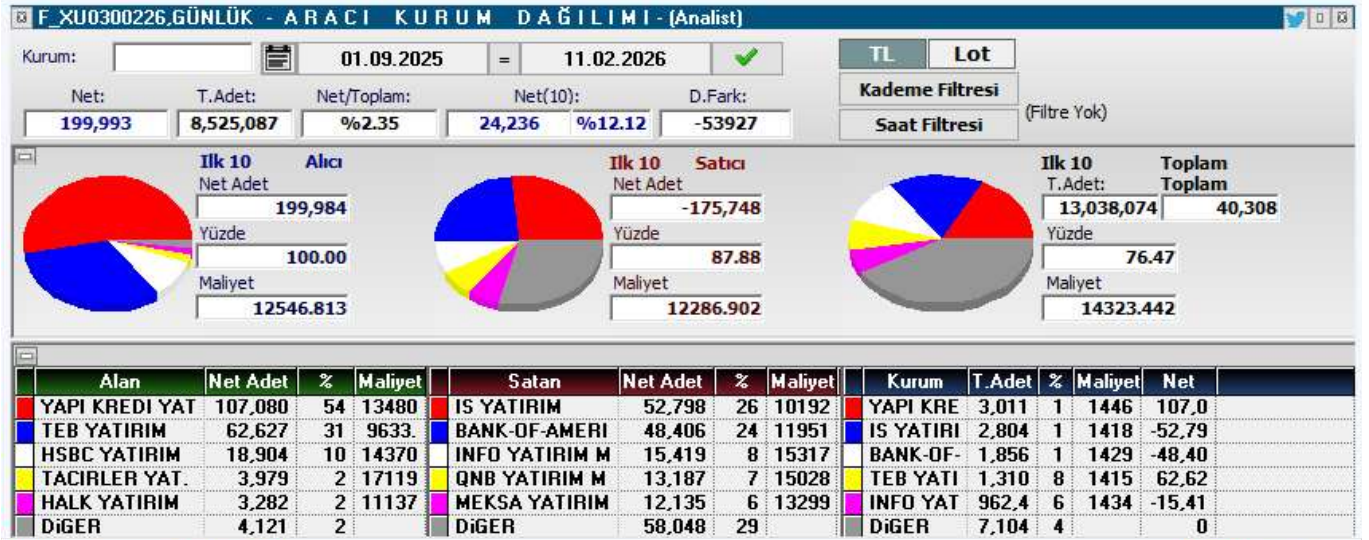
F_XU0300226,GÜNLÜK - ARACI KURUM DAĞILIMI - (Analist)

Kurum: 01.09.2025 = 11.02.2026

TL Lot
Kademe Filtresi
Saat Filtresi
(Filtre Yok)

| Net: | T.Adet: | Net/Toplam: | Net(10): | | D.Fark: |
|---|---|---|---|---|---|
| 199,993 | 8,525,087 | %2.35 | 24,236 | %12.12 | -53927 |

Ilk 10 Alıcı
Net Adet
199,984
Yüzde
100.00
Maliyet
12546.813

Ilk 10 Satıcı
Net Adet
-175,748
Yüzde
87.88
Maliyet
12286.902

Ilk 10 Toplam
T.Adet: Toplam
13,038,074 40,308
Yüzde
76.47
Maliyet
14323.442

| Alan | Net Adet | % | Maliyet |
|---|---|---|---|
| YAPI KREDI YAT | 107,080 | 54 | 13480 |
| TEB YATIRIM | 62,627 | 31 | 9633. |
| HSBC YATIRIM | 18,904 | 10 | 14370 |
| TACIRLER YAT. | 3,979 | 2 | 17119 |
| HALK YATIRIM | 3,282 | 2 | 11137 |
| DiGER | 4,121 | 2 | |

| Satan | Net Adet | % | Maliyet |
|---|---|---|---|
| IS YATIRIM | 52,798 | 26 | 10192 |
| BANK-OF-AMERI | 48,406 | 24 | 11951 |
| INFO YATIRIM M | 15,419 | 8 | 15317 |
| QNB YATIRIM M | 13,187 | 7 | 15028 |
| MEKSA YATIRIM | 12,135 | 6 | 13299 |
| DiGER | 58,048 | 29 | |

| Kurum | T.Adet | % | Maliyet | Net |
|---|---|---|---|---|
| YAPI KRE | 3,011 | 1 | 1446 | 107,0 |
| IS YATIRI | 2,804 | 1 | 1418 | -52,79 |
| BANK-OF- | 1,856 | 1 | 1429 | -48,40 |
| TEB YATI | 1,310 | 8 | 1415 | 62,62 |
| INFO YAT | 962,4 | 6 | 1434 | -15,41 |
| DiGER | 7,104 | 4 | | 0 |